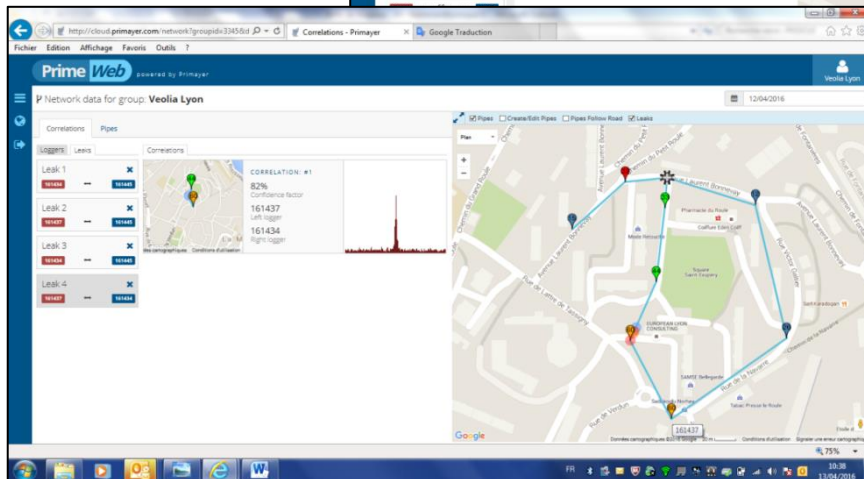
http://cloud.primayer.com/network?groupid=3345&d
Correlations - Primayer
Google Traduction
Fichier Edition Affichage Favoris Outils ?
Prime Web powered by Primayer
Veolia Lyon
Network data for group: Veolia Lyon
12/04/2016
Correlations Pipes
Loggers Leaks
Correlations
Leak 1
161434 161445
Leak 2
161437 161445
Leak 3
161434 161445
Leak 4
161437 161434
CORRELATION: #1
82%
Confidence factor
161437
Left logger
161434
Right logger
Pipes Create/Edit Pipes Pipes Follow Road Leaks
Plan
Pharmacie du Roule
Coiffure Eden Coiff
Square Saint-Exupéry
EUROPEAN LYON CONSULTING
SAMSE Bellegarde
Rue de la Navarre
Rue de Verdun
Tabac Presse le Roule
Saint-Karabjan
161437
Google
Conditions d'utilisation
Signaler une erreur cartographique
75%
FR
10:38
13/04/2016